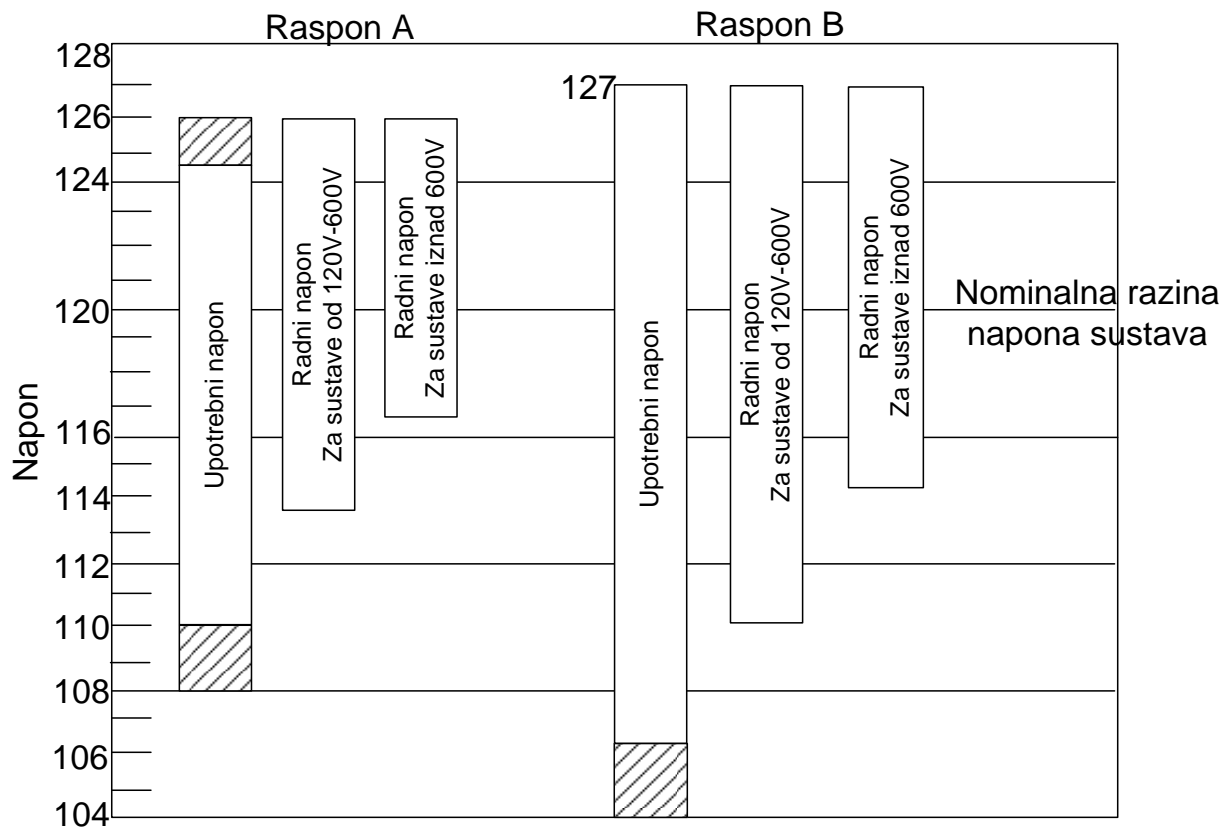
Raspon A

Raspon B

128
126
124
120
116
114
112
110
108
106
104

Napon

127

Upotrebni napon

Radni napon
Za sustave od 120V-600V

Radni napon
Za sustave iznad 600V

Upotrebni napon

Radni napon
Za sustave od 120V-600V

Radni napon
Za sustave iznad 600V

Nominalna razina napona sustava